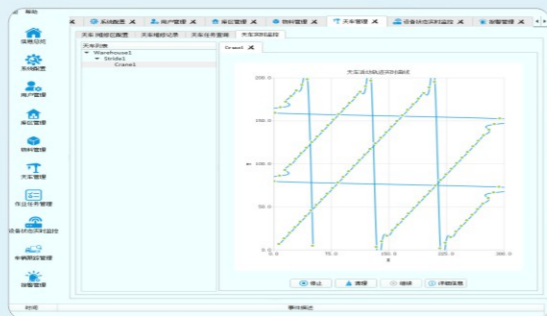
帮助

系统配置 ✕ | 用户管理 ✕ | 库位管理 ✕ | 物料管理 ✕ | 天车管理 ✕ | 设备状态实时监控 ✕ | 报警管理 ✕

仓库总览
系统配置
用户管理
库位管理
物料管理
天车管理
作业任务管理
设备状态实时监控
车辆调度管理
报警管理

天车维修记录配置 | 天车维修记录 | 天车任务管理 | 天车实时监控

天车列表
Warehouse1
Stride1
Crane1

Crane1 ✕

天车运动轨迹实时曲线

200.0
150.0
100.0
50.0
0.0
0.0
100.0
200.0
300.0

停止 | 清理 | 继续 | 详细信息

时间 | 事件描述